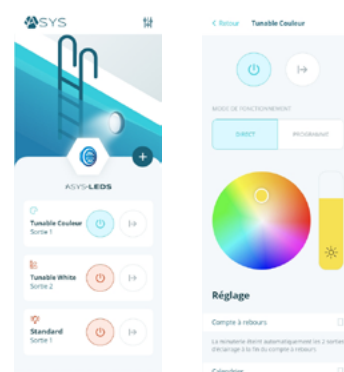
ASYS

ASYS-LEDS

Tunable Couleur
Sortie 1

Tunable White
Sortie 2

Standard
Sortie 1

< Retour Tunable Couleur

MODE DE FONCTIONNEMENT

DIRECT

PROGRAMME

Réglage

Compte à rebours

La minuterie éteint automatiquement les 2 sorties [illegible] déclanchage à la fin du compte à rebours

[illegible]